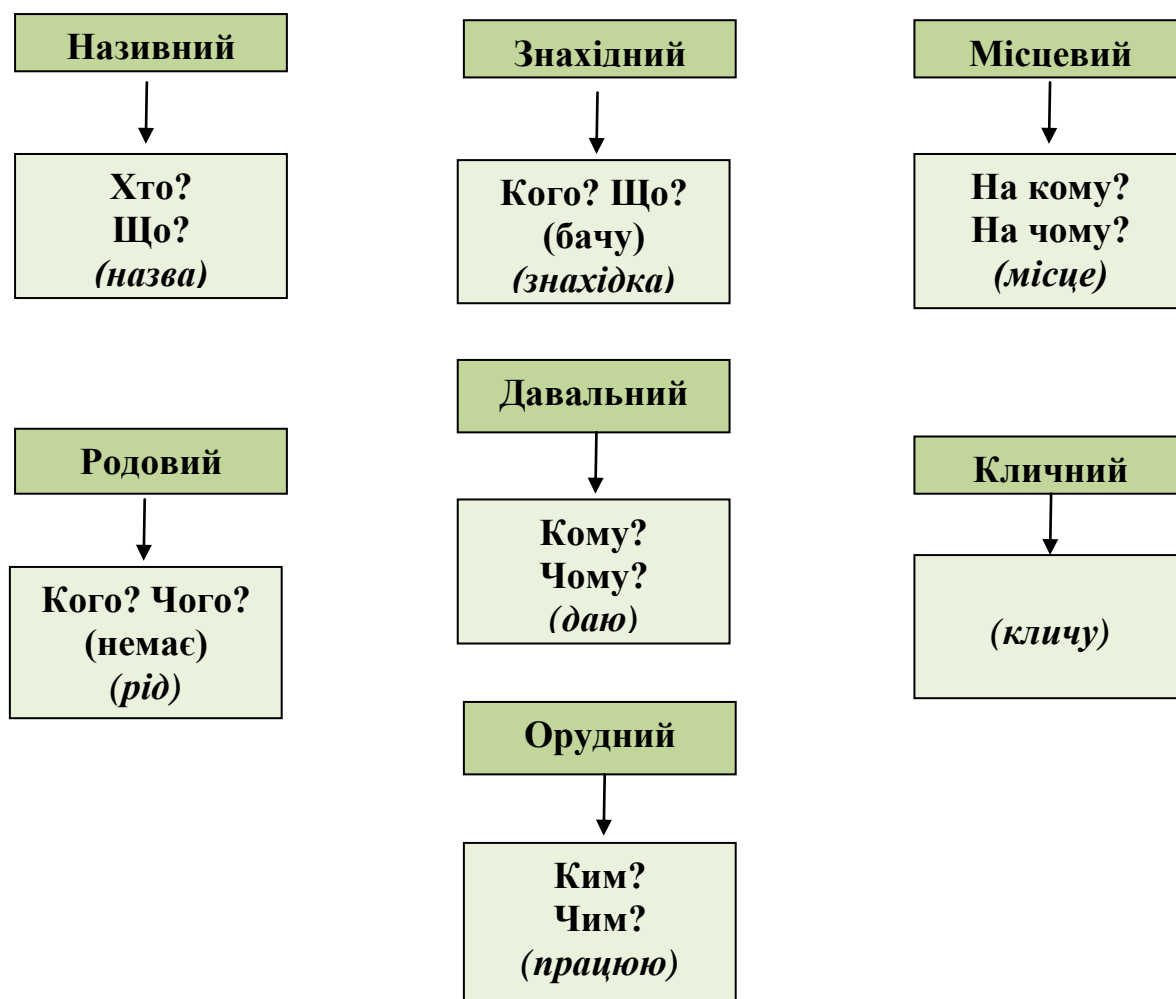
Називний

Хто?
Що?
*(назва)*

Родовий

Кого? Чого?
(немає)
*(рід)*

Знахідний

Кого? Що?
(бачу)
*(знахідка)*

Давальний

Кому?
Чому?
*(даю)*

Орудний

Ким?
Чим?
*(працюю)*

Місцевий

На кому?
На чому?
*(місце)*

Кличний

*(кличу)*